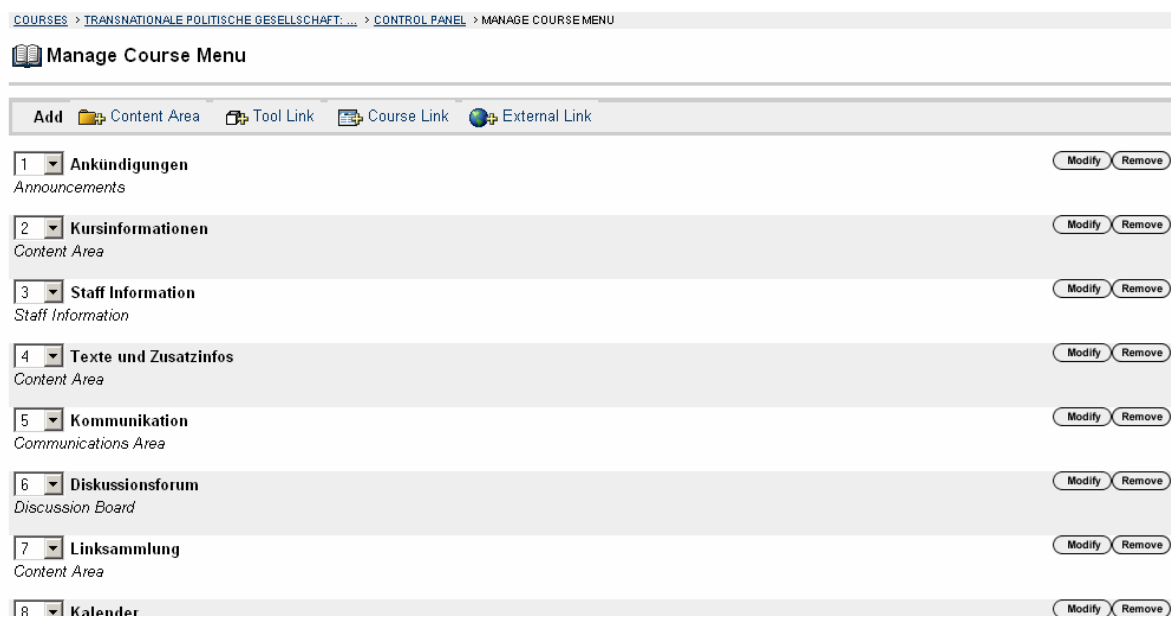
COURSES > TRANSNATIONALE POLITISCHE GESELLSCHAFT: ... > CONTROL PANEL > MANAGE COURSE MENU

Manage Course Menu

Add Content Area Tool Link Course Link External Link

1 Ankündigungen
Announcements
Modify Remove

2 Kursinformationen
Content Area
Modify Remove

3 Staff Information
Staff Information
Modify Remove

4 Texte und Zusatzinfos
Content Area
Modify Remove

5 Kommunikation
Communications Area
Modify Remove

6 Diskussionsforum
Discussion Board
Modify Remove

7 Linksammlung
Content Area
Modify Remove

8 Kalender
Modify Remove